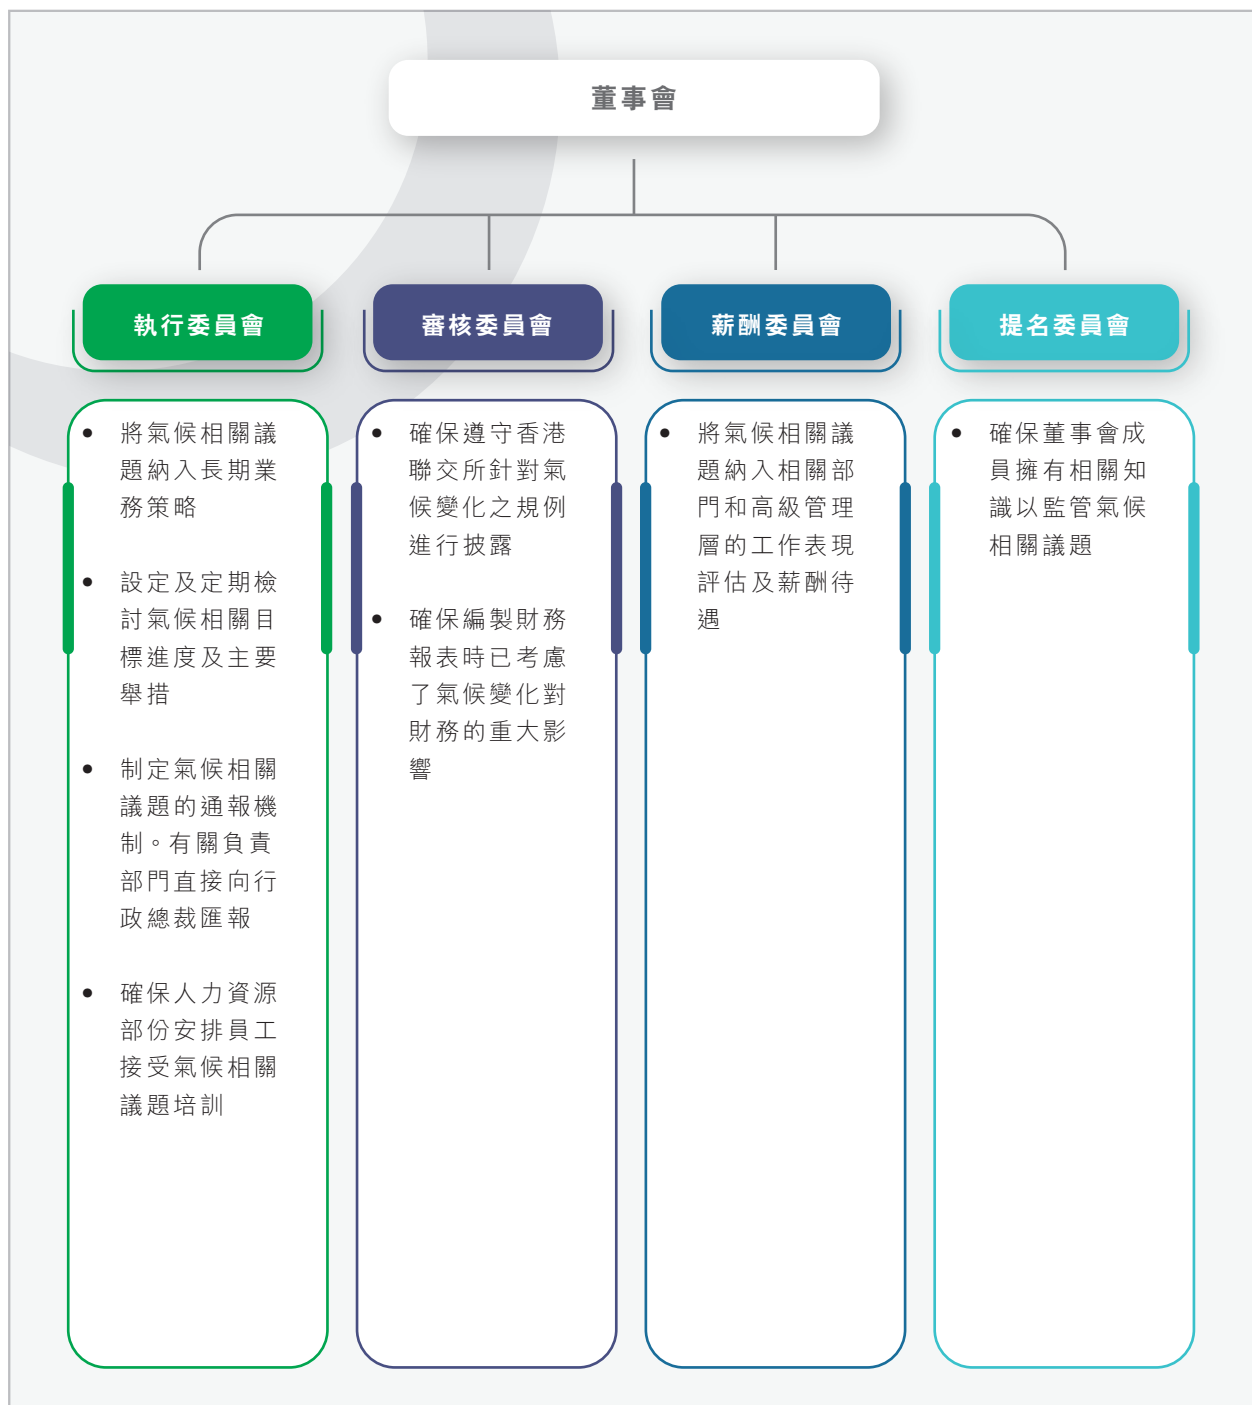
董事會

執行委員會

- 將氣候相關議題納入長期業務策略
- 設定及定期檢討氣候相關目標進度及主要舉措
- 制定氣候相關議題的通報機制。有關負責部門直接向行政總裁匯報
- 確保人力資源部份安排員工接受氣候相關議題培訓

審核委員會

- 確保遵守香港聯交所針對氣候變化之規例進行披露
- 確保編製財務報表時已考慮了氣候變化對財務的重大影響

薪酬委員會

- 將氣候相關議題納入相關部門和高級管理層的工作表現評估及薪酬待遇

提名委員會

- 確保董事會成員擁有相關知識以監管氣候相關議題